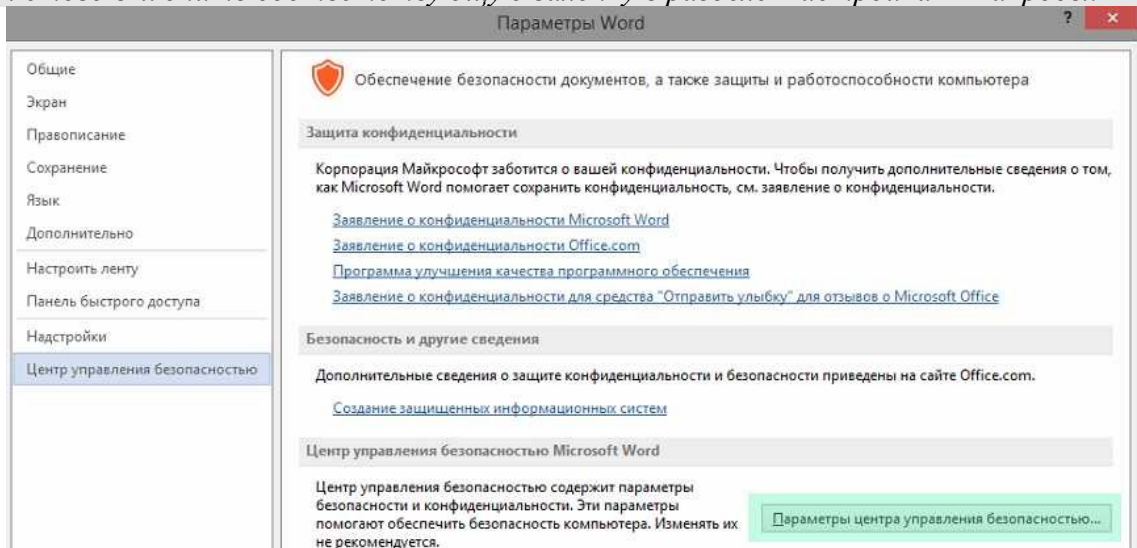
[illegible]

Параметры Word

?

Общие
Экран
Правописание
Сохранение
Язык
Дополнительно
Настроить ленту
Панель быстрого доступа
Надстройки
Центр управления безопасностью

Обеспечение безопасности документов, а также защиты и работоспособности компьютера

Защита конфиденциальности

Корпорация Майкрософт заботится о вашей конфиденциальности. Чтобы получить дополнительные сведения о том, как Microsoft Word помогает сохранить конфиденциальность, см. заявление о конфиденциальности.

Заявление о конфиденциальности Microsoft Word
Заявление о конфиденциальности Office.com
Программа улучшения качества программного обеспечения
Заявление о конфиденциальности для средства "Отправить улыбку" для отзывов о Microsoft Office

Безопасность и другие сведения

Дополнительные сведения о защите конфиденциальности и безопасности приведены на сайте Office.com.

Создание защищенных информационных систем

Центр управления безопасностью Microsoft Word

Центр управления безопасностью содержит параметры безопасности и конфиденциальности. Эти параметры помогают обеспечить безопасность компьютера. Изменять их не рекомендуется.

Параметры центра управления безопасностью...